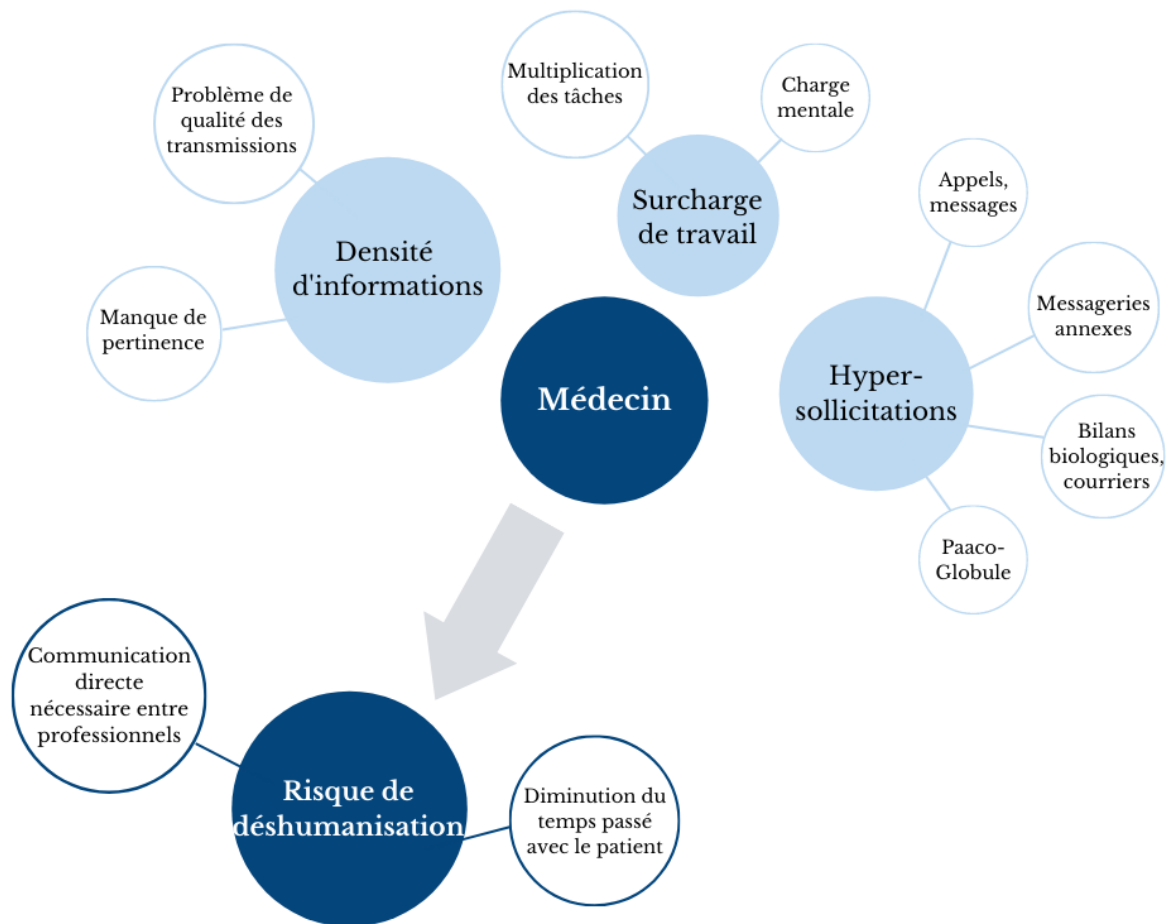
Multiplication des tâches

Charge mentale

Problème de qualité des transmissions

Surcharge de travail

Appels, messages

Densité d'informations

Messageries annexes

Manque de pertinence

Médecin

Hyper-sollicitations

Bilans biologiques, courriers

Paaco-Globule

Communication directe nécessaire entre professionnels

Risque de déshumanisation

Diminution du temps passé avec le patient